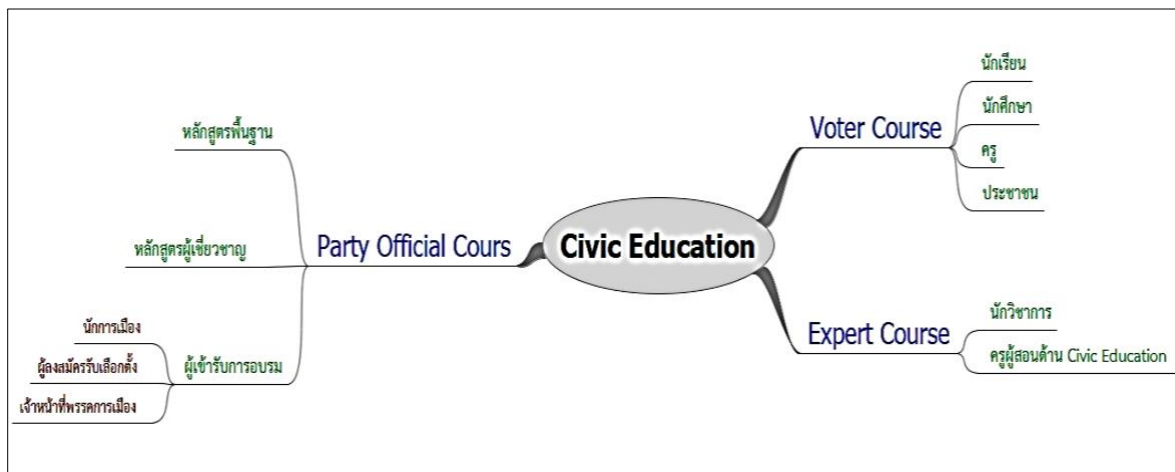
Civic Education

Voter Course
นักเรียน
นักศึกษา
ครู
ประชาชน

Expert Course
นักวิชาการ
ครูผู้สอนด้าน Civic Education

Party Official Cours
หลักสูตรพื้นฐาน
หลักสูตรผู้เชี่ยวชาญ
ผู้เข้ารับการอบรม
นักการเมือง
ผู้ลงสมัครรับเลือกตั้ง
เจ้าหน้าที่พรรคการเมือง